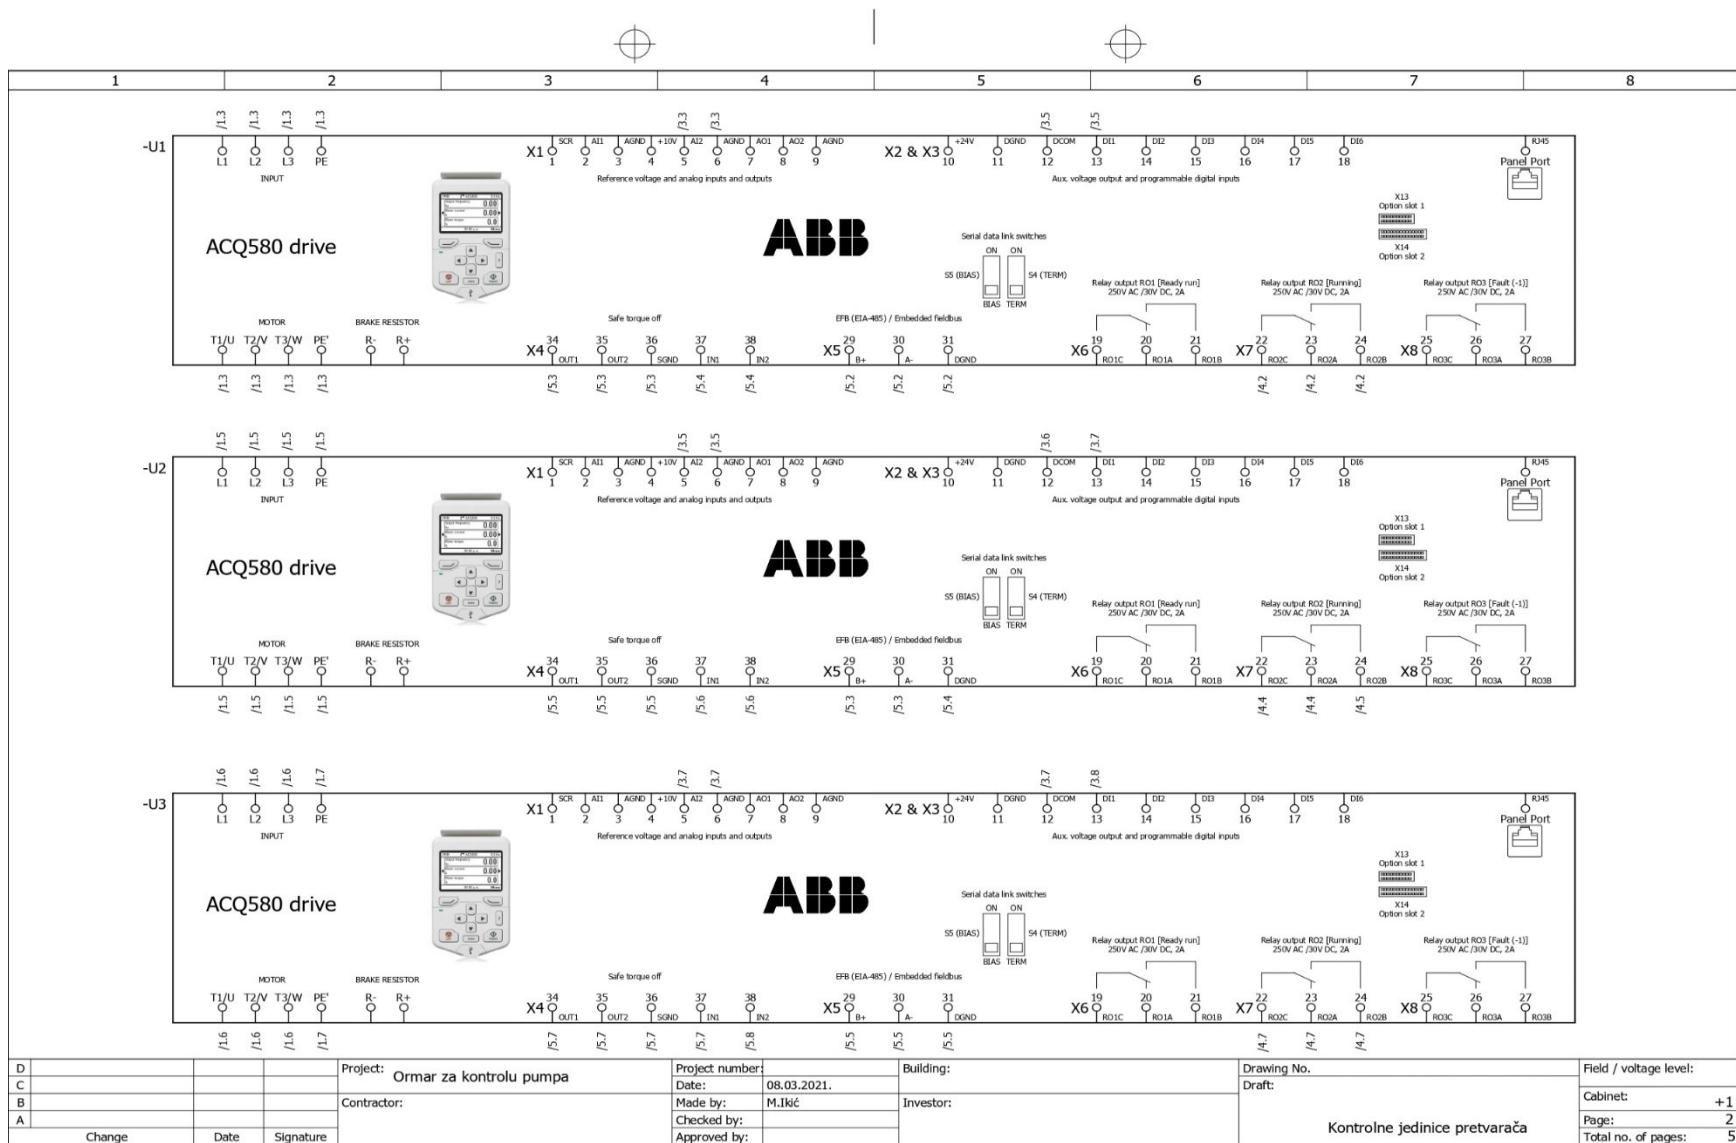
1 2 3 4 5 6 7 8

/1.3 /1.3 /1.3 /1.3 /3.3 /3.3 /3.5 /3.5

-U1 L1 L2 L3 PE INPUT

X1 SCR 1 AI1 2 AGND 3 +10V 4 AI2 5 AGND 6 AO1 7 AO2 8 AGND 9
Reference voltage and analog inputs and outputs

X2 & X3 +24V 10 DGND 11 DCOM 12 DI1 13 DI2 14 DI3 15 DI4 16 DI5 17 DI6 18
Aux. voltage output and programmable digital inputs

RJ45 Panel Port

X13 Option slot 1
X14 Option slot 2

ACQ580 drive

ABB

Serial data link switches ON ON S5 (BIAS) S4 (TERM) BIAS TERM

Relay output RO1 [Ready run] 250V AC /30V DC, 2A
Relay output RO2 [Running] 250V AC /30V DC, 2A
Relay output RO3 [Fault (-1)] 250V AC /30V DC, 2A

MOTOR BRAKE RESISTOR Safe torque off EFB (EIA-485) / Embedded fieldbus

T1/U T2/V T3/W PE' R- R+
X4 34 OUT1 35 OUT2 36 SGND 37 IN1 38 IN2
X5 29 B+ 30 A- 31 DGND
X6 19 RO1C 20 RO1A 21 RO1B
X7 22 RO2C 23 RO2A 24 RO2B
X8 25 RO3C 26 RO3A 27 RO3B

/1.3 /1.3 /1.3 /1.3 /5.3 /5.3 /5.3 /5.4 /5.4 /5.2 /5.2 /5.2 /4.2 /4.2 /4.2

/1.5 /1.5 /1.5 /1.5 /3.5 /3.5 /3.6 /3.7

-U2 L1 L2 L3 PE INPUT

X1 SCR 1 AI1 2 AGND 3 +10V 4 AI2 5 AGND 6 AO1 7 AO2 8 AGND 9
Reference voltage and analog inputs and outputs

X2 & X3 +24V 10 DGND 11 DCOM 12 DI1 13 DI2 14 DI3 15 DI4 16 DI5 17 DI6 18
Aux. voltage output and programmable digital inputs

RJ45 Panel Port

X13 Option slot 1
X14 Option slot 2

ACQ580 drive

ABB

Serial data link switches ON ON S5 (BIAS) S4 (TERM) BIAS TERM

Relay output RO1 [Ready run] 250V AC /30V DC, 2A
Relay output RO2 [Running] 250V AC /30V DC, 2A
Relay output RO3 [Fault (-1)] 250V AC /30V DC, 2A

MOTOR BRAKE RESISTOR Safe torque off EFB (EIA-485) / Embedded fieldbus

T1/U T2/V T3/W PE' R- R+
X4 34 OUT1 35 OUT2 36 SGND 37 IN1 38 IN2
X5 29 B+ 30 A- 31 DGND
X6 19 RO1C 20 RO1A 21 RO1B
X7 22 RO2C 23 RO2A 24 RO2B
X8 25 RO3C 26 RO3A 27 RO3B

/1.5 /1.5 /1.5 /1.5 /5.5 /5.5 /5.5 /5.6 /5.6 /5.3 /5.3 /5.4 /4.4 /4.4 /4.5

/1.6 /1.6 /1.6 /1.7 /3.7 /3.7 /3.7 /3.8

-U3 L1 L2 L3 PE INPUT

X1 SCR 1 AI1 2 AGND 3 +10V 4 AI2 5 AGND 6 AO1 7 AO2 8 AGND 9
Reference voltage and analog inputs and outputs

X2 & X3 +24V 10 DGND 11 DCOM 12 DI1 13 DI2 14 DI3 15 DI4 16 DI5 17 DI6 18
Aux. voltage output and programmable digital inputs

RJ45 Panel Port

X13 Option slot 1
X14 Option slot 2

ACQ580 drive

ABB

Serial data link switches ON ON S5 (BIAS) S4 (TERM) BIAS TERM

Relay output RO1 [Ready run] 250V AC /30V DC, 2A
Relay output RO2 [Running] 250V AC /30V DC, 2A
Relay output RO3 [Fault (-1)] 250V AC /30V DC, 2A

MOTOR BRAKE RESISTOR Safe torque off EFB (EIA-485) / Embedded fieldbus

T1/U T2/V T3/W PE' R- R+
X4 34 OUT1 35 OUT2 36 SGND 37 IN1 38 IN2
X5 29 B+ 30 A- 31 DGND
X6 19 RO1C 20 RO1A 21 RO1B
X7 22 RO2C 23 RO2A 24 RO2B
X8 25 RO3C 26 RO3A 27 RO3B

/1.6 /1.6 /1.6 /1.7 /5.7 /5.7 /5.7 /5.7 /5.8 /5.5 /5.5 /5.5 /4.7 /4.7 /4.7

D
C
B
A
Change Date Signature

Project: Ormar za kontrolu pumpa
Contractor:

Project number:
Date: 08.03.2021.
Made by: M.Ikić
Checked by:
Approved by:

Building:
Investor:

Drawing No.
Draft:
Kontrolne jedinice pretvarača

Field / voltage level:
Cabinet: +1
Page: 2
Total no. of pages: 5